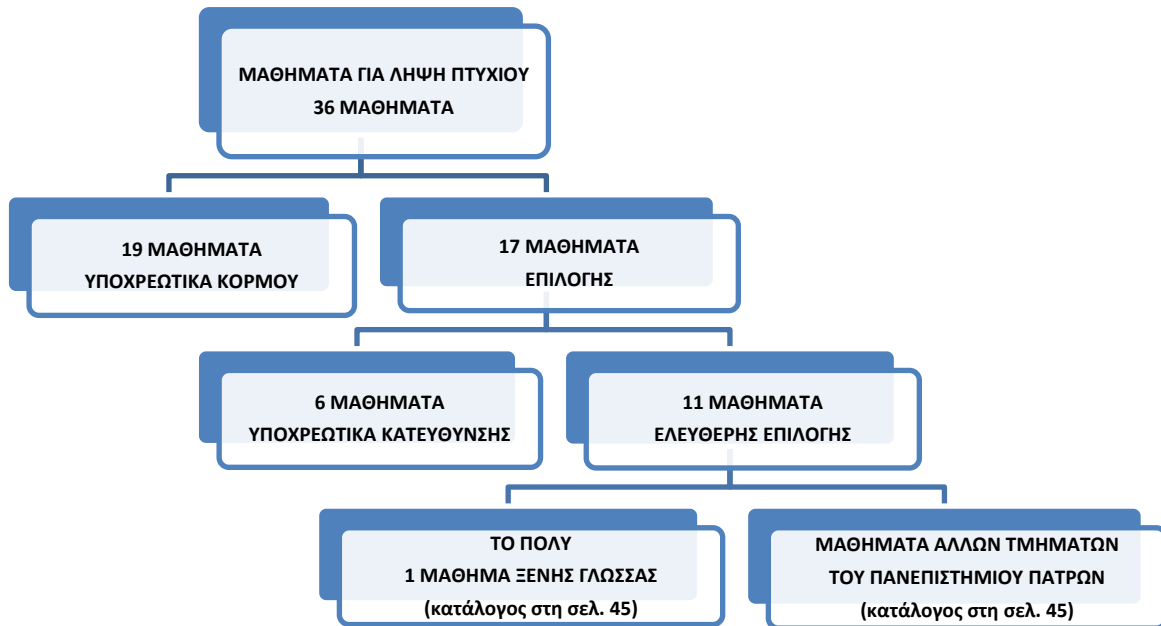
ΜΑΘΗΜΑΤΑ ΓΙΑ ΛΗΨΗ ΠΤΥΧΙΟΥ
36 ΜΑΘΗΜΑΤΑ

19 ΜΑΘΗΜΑΤΑ
ΥΠΟΧΡΕΩΤΙΚΑ ΚΟΡΜΟΥ

17 ΜΑΘΗΜΑΤΑ
ΕΠΙΛΟΓΗΣ

6 ΜΑΘΗΜΑΤΑ
ΥΠΟΧΡΕΩΤΙΚΑ ΚΑΤΕΥΘΥΝΣΗΣ

11 ΜΑΘΗΜΑΤΑ
ΕΛΕΥΘΕΡΗΣ ΕΠΙΛΟΓΗΣ

ΤΟ ΠΟΛΥ
1 ΜΑΘΗΜΑ ΞΕΝΗΣ ΓΛΩΣΣΑΣ
(κατάλογος στη σελ. 45)

ΜΑΘΗΜΑΤΑ ΑΛΛΩΝ ΤΜΗΜΑΤΩΝ
ΤΟΥ ΠΑΝΕΠΙΣΤΗΜΙΟΥ ΠΑΤΡΩΝ
(κατάλογος στη σελ. 45)